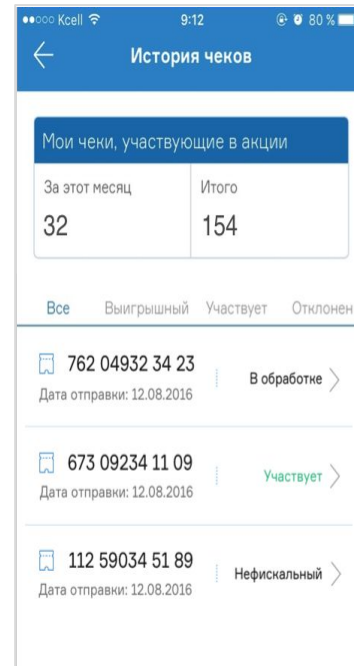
Kcell 9:12 80 %

История чеков

Мои чеки, участвующие в акции

За этот месяц
32

Итого
154

Все Выигрышный Участвует Отклонен

762 04932 34 23
Дата отправки: 12.08.2016
В обработке

673 09234 11 09
Дата отправки: 12.08.2016
Участвует

112 59034 51 89
Дата отправки: 12.08.2016
Нефискальный